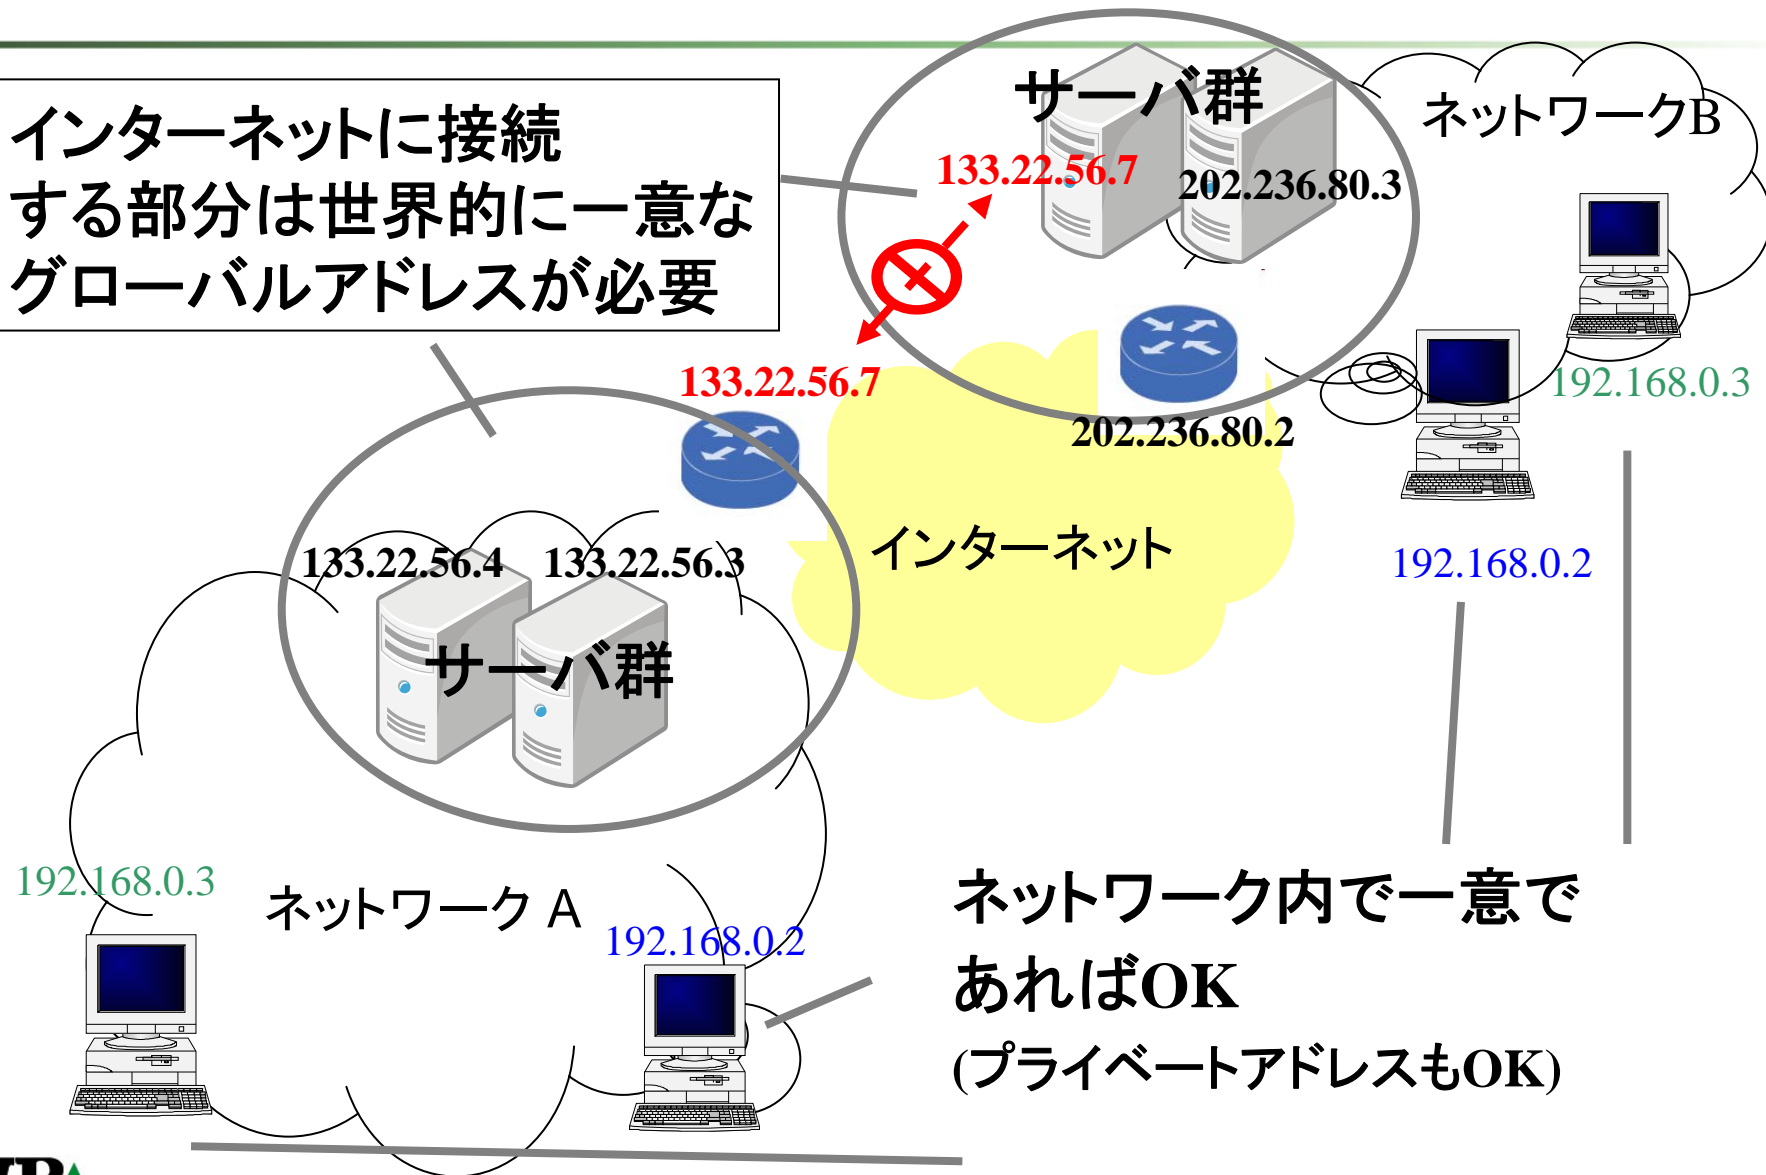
インターネットに接続する部分は世界的に一意なグローバルアドレスが必要

サーバ群

133.22.56.7

202.236.80.3

ネットワークB

133.22.56.7

202.236.80.2

192.168.0.3

インターネット

192.168.0.2

133.22.56.4 133.22.56.3

サーバ群

192.168.0.3

ネットワーク A

192.168.0.2

ネットワーク内で一意であればOK
(プライベートアドレスもOK)